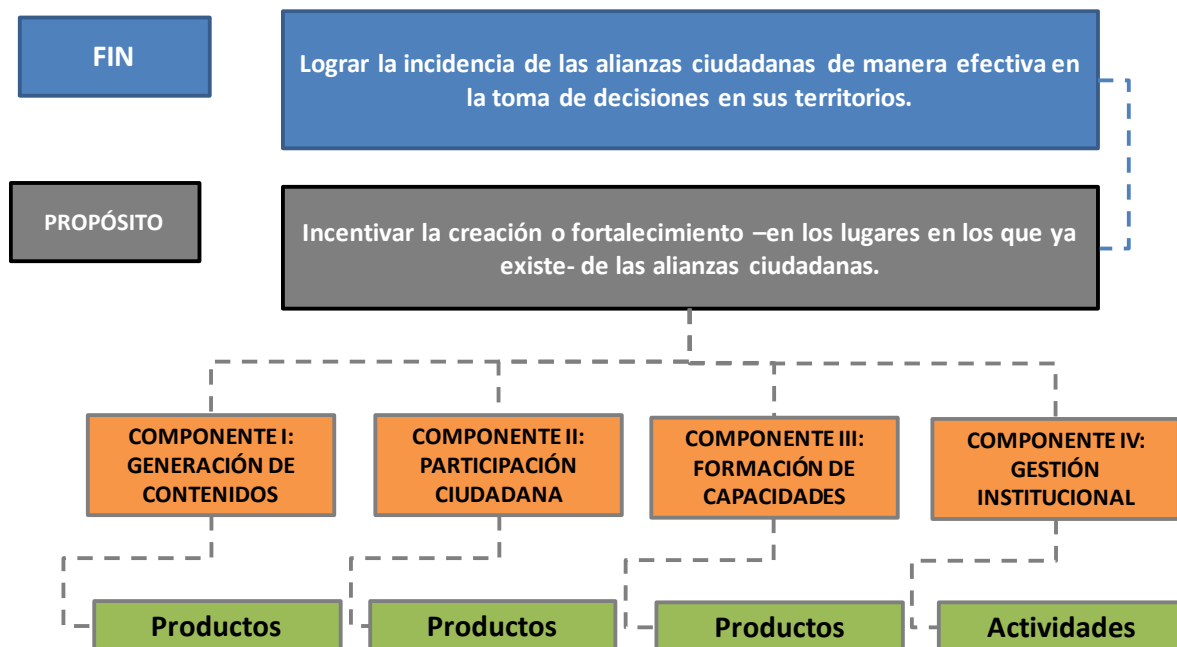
FIN

Lograr la incidencia de las alianzas ciudadanas de manera efectiva en la toma de decisiones en sus territorios.

PROPÓSITO

Incentivar la creación o fortalecimiento –en los lugares en los que ya existe- de las alianzas ciudadanas.

COMPONENTE I: GENERACIÓN DE CONTENIDOS

COMPONENTE II: PARTICIPACIÓN CIUDADANA

COMPONENTE III: FORMACIÓN DE CAPACIDADES

COMPONENTE IV: GESTIÓN INSTITUCIONAL

Productos

Productos

Productos

Actividades